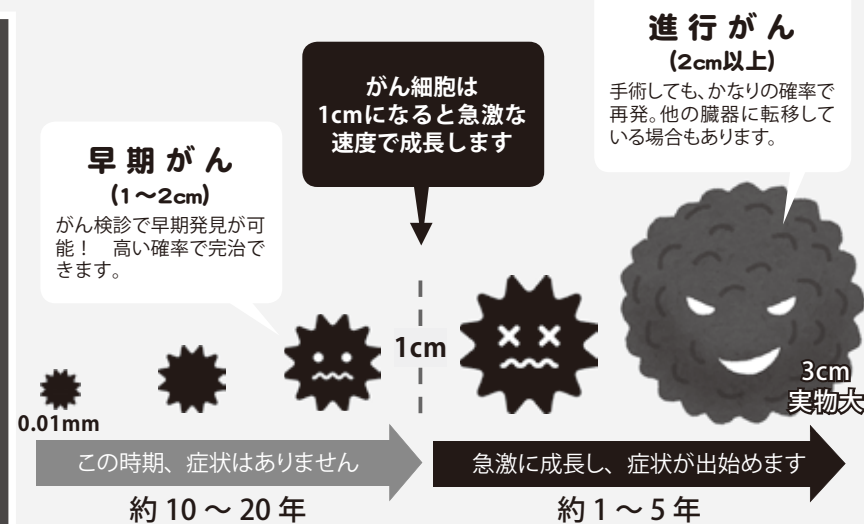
進行がん
(2cm以上)
手術しても、かなりの確率で再発。他の臓器に転移している場合もあります。

がん細胞は
1cmになると急激な
速度で成長します

早期がん
(1〜2cm)
がん検診で早期発見が可能！ 高い確率で完治できます。

1cm

3cm
実物大

0.01mm

この時期、症状はありません

急激に成長し、症状が出始めます

約 10 〜 20 年

約 1 〜 5 年